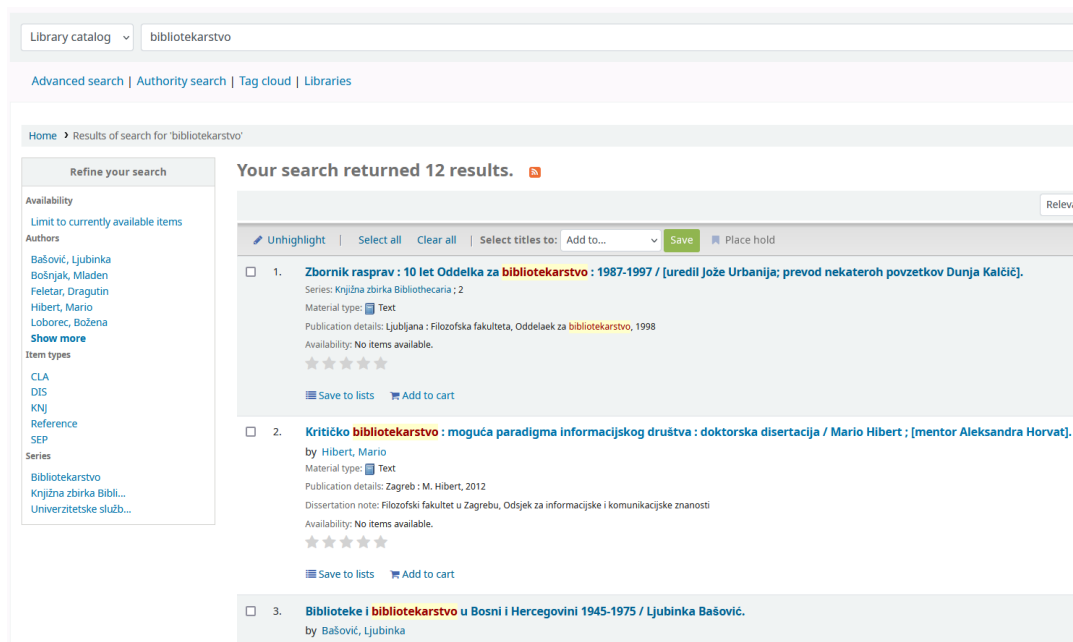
Library catalog
bibliotekarstvo

Advanced search | Authority search | Tag cloud | Libraries

Home › Results of search for 'bibliotekarstvo'

Refine your search

Availability
Limit to currently available items

Authors
Bašović, Ljubinka
Bošnjak, Mladen
Feletar, Dragutin
Hibert, Mario
Loborec, Božena
Show more

Item types
CLA
DIS
KNJ
Reference
SEP

Series
Bibliotekarstvo
Knjižna zbirka Bibli...
Univerzitetske služb...

Your search returned 12 results.

Releva

Unhighlight | Select all Clear all | Select titles to: Add to... Save Place hold

1. Zbornik rasprav : 10 let Oddelka za bibliotekarstvo : 1987-1997 / [uredil Jože Urbanija; prevod nekateroh povzetkov Dunja Kalčič].
Series: Knjižna zbirka Bibliothecaria ; 2
Material type: Text
Publication details: Ljubljana : Filozofska fakulteta, Oddelaek za bibliotekarstvo, 1998
Availability: No items available.
Save to lists Add to cart

2. Kritičko bibliotekarstvo : moguća paradigma informacijskog društva : doktorska disertacija / Mario Hibert ; [mentor Aleksandra Horvat].
by Hibert, Mario
Material type: Text
Publication details: Zagreb : M. Hibert, 2012
Dissertation note: Filozofski fakultet u Zagrebu, Odsjek za informacijske i komunikacijske znanosti
Availability: No items available.
Save to lists Add to cart

3. Biblioteke i bibliotekarstvo u Bosni i Hercegovini 1945-1975 / Ljubinka Bašović.
by Bašović, Ljubinka